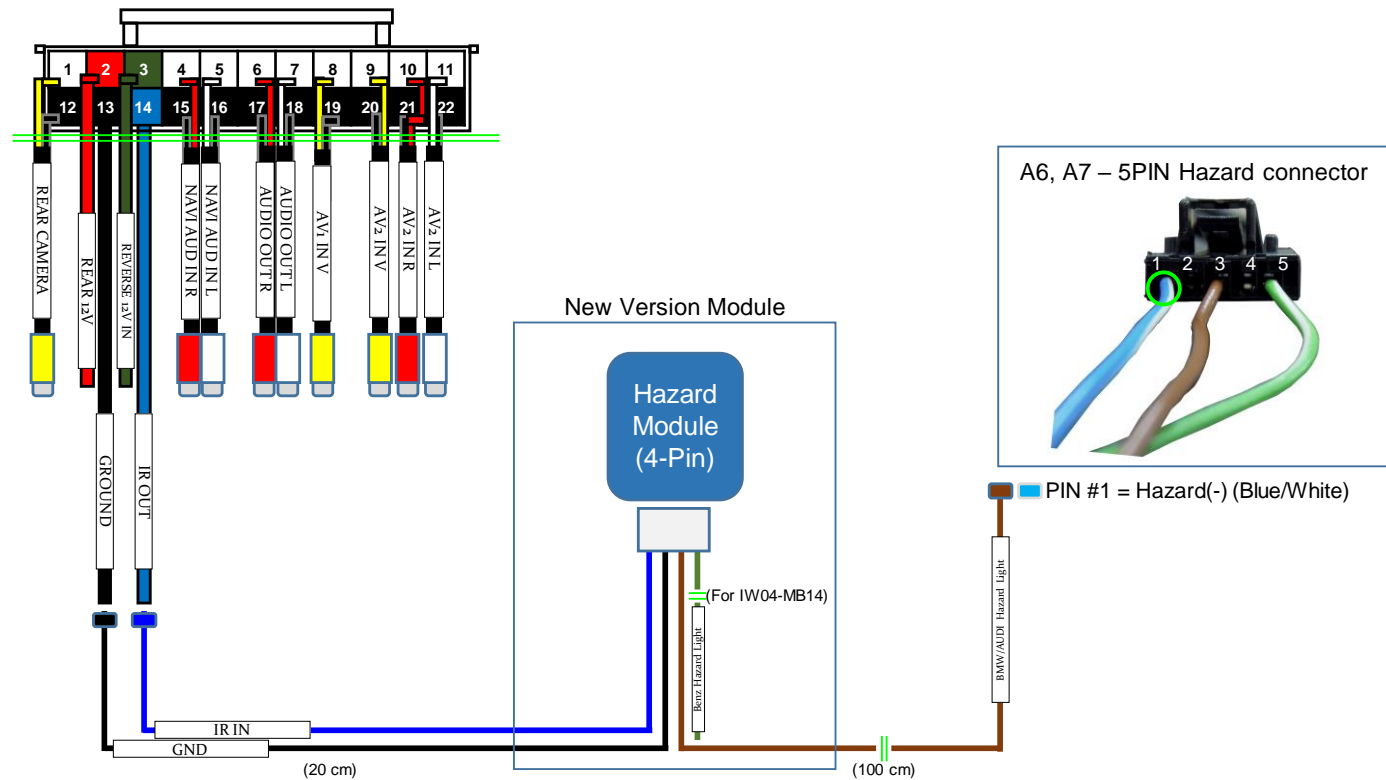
1 2 3 4 5 6 7 8 9 10 11
12 13 14 15 16 17 18 19 20 21 22

REAR CAMERA
REAR 12V
REVERSE 12V IN
NAVI AUD IN R
NAVI AUD IN L
AUDIO OUT R
AUDIO OUT L
AV1 IN V
AV2 IN V
AV2 IN R
AV2 IN L

GROUND
IR OUT

A6, A7 – 5PIN Hazard connector
1 2 3 4 5

New Version Module

Hazard Module (4-Pin)

(For IW04-MB14)
Benz Hazard Light

PIN #1 = Hazard(-) (Blue/White)
BMW/AUDI Hazard Light

IR IN
GND
(20 cm)
(100 cm)